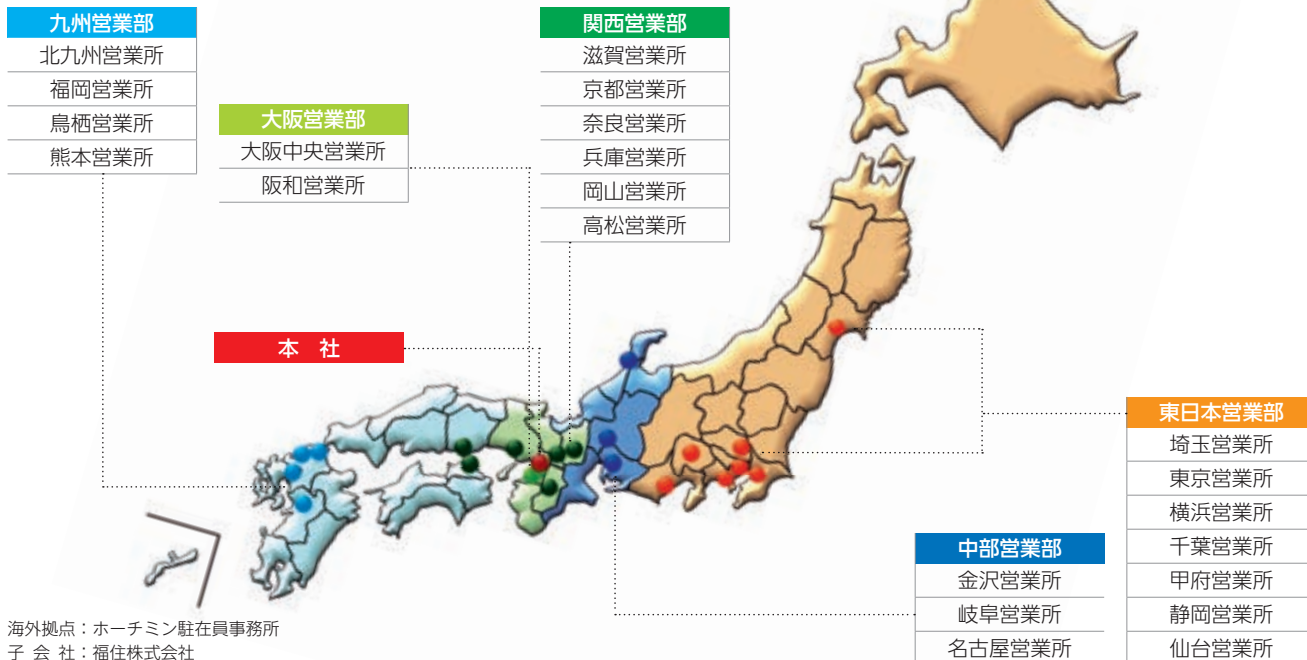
九州営業部
北九州営業所
福岡営業所
鳥栖営業所
熊本営業所

大阪営業部
大阪中央営業所
阪和営業所

関西営業部
滋賀営業所
京都営業所
奈良営業所
兵庫営業所
岡山営業所
高松営業所

本　社

東日本営業部
埼玉営業所
東京営業所
横浜営業所
千葉営業所
甲府営業所
静岡営業所
仙台営業所

中部営業部
金沢営業所
岐阜営業所
名古屋営業所

海外拠点：ホーチミン駐在員事務所
子 会 社：福住株式会社